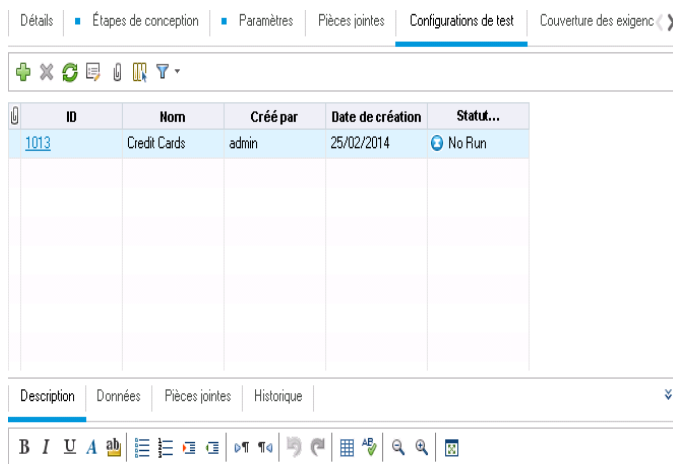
Détails | ▪ Étapes de conception | ▪ Paramètres | Pièces jointes | Configurations de test | Couverture des exigenc

| | ID | Nom | Créé par | Date de création | Statut... |
|---|---|---|---|---|---|
| | 1013 | Credit Cards | admin | 25/02/2014 | No Run |

Description | Données | Pièces jointes | Historique

B I U A